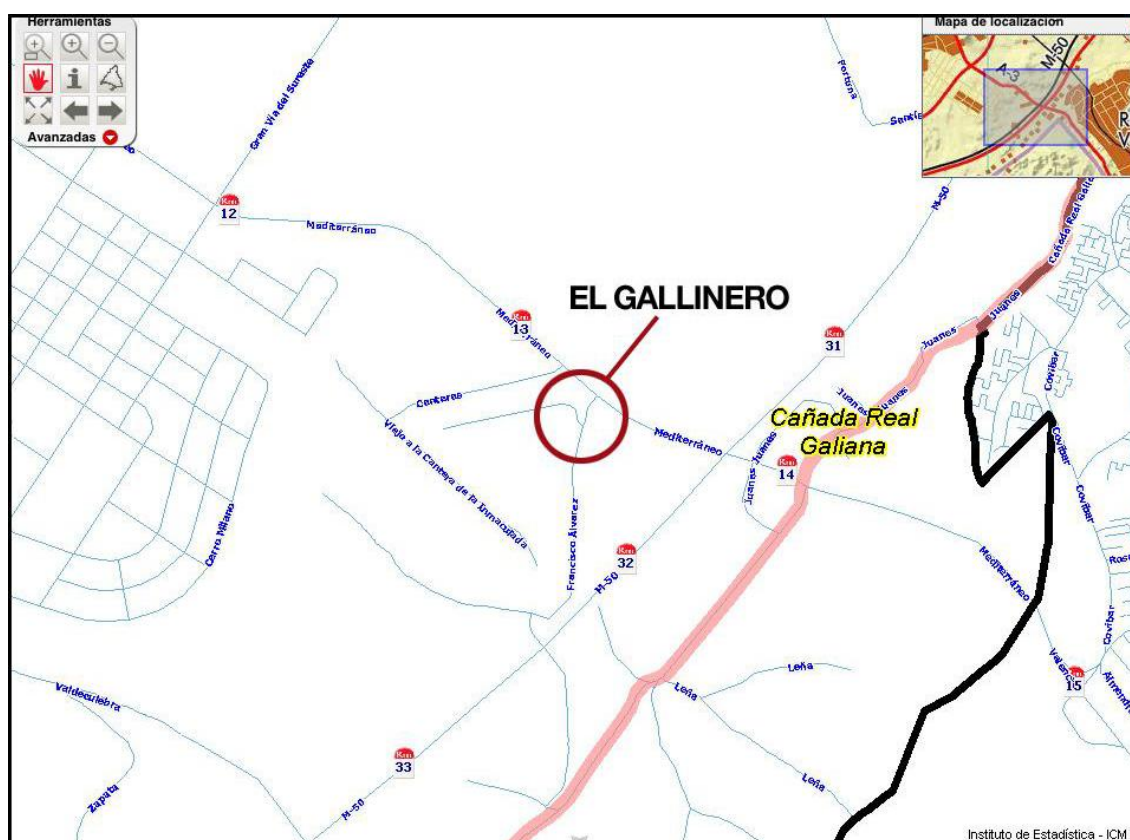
Herramientas
Avanzadas
Mapa de localización
M-50
A-3
Gran Vía del Sureste
Portuna
Sentie
12
Km
Mediterráneo
EL GALLINERO
13
Km
Mediterráneo
31
Km
M-50
Cañada Real Galiana
Juanes
Juanes
Juanes
Canteras
Viejo a la Cantera de la Inmaculada
Mediterráneo
Juanes
Juanes
14
Km
Cañada Real Galiana
Cañada Real Galiana
Covibar
Covibar
Covibar
Carro Milano
Francisco Álvarez
32
Km
M-50
Mediterráneo
Covibar
Valencia
15
Km
Valdeculebra
Leña
Leña
Leña
33
Km
Zapata
M-50
Instituto de Estadística - ICM